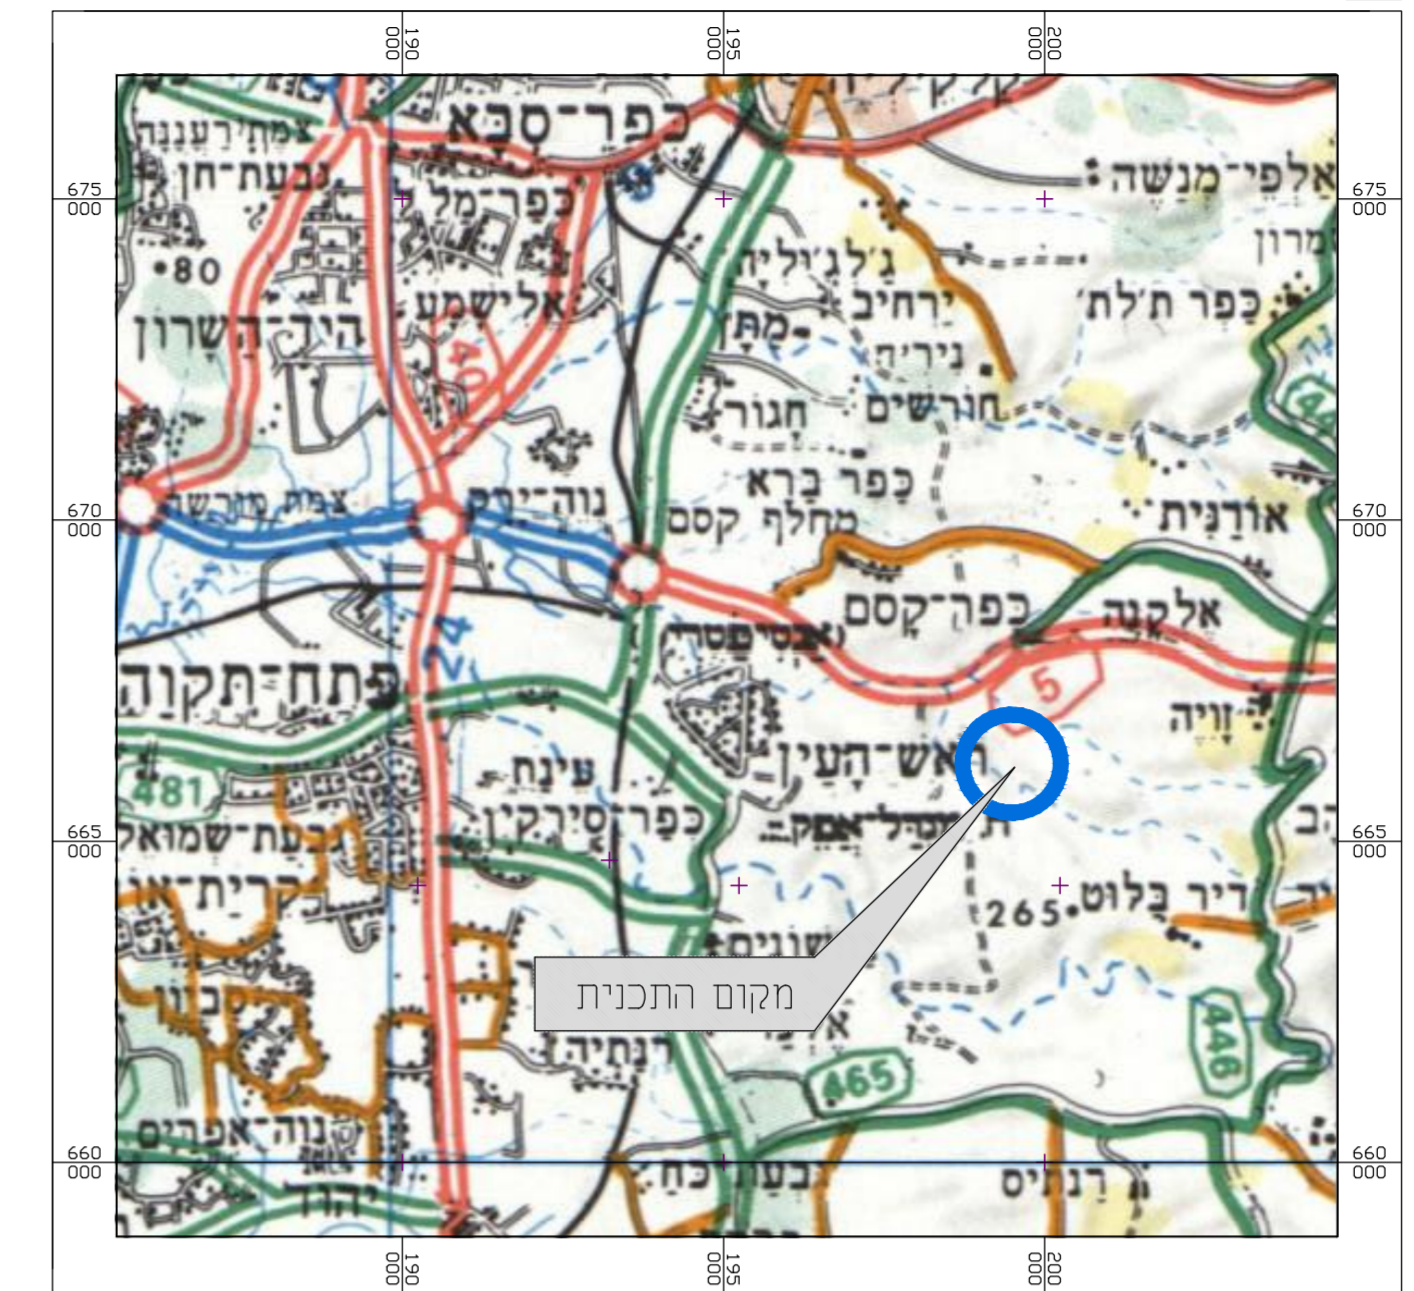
190 000
195 000
200 000
675 000
670 000
665 000
660 000
675 000
670 000
665 000
660 000

כפר־סבא
צמח־רעננה
גבעת־חן
כפר־מל
80
אלישמע
הוד־השרון
40
אלפי־מנשה
מרון
ג'לג'וליה
ירחיב
כפר תלת
מתן
נירית
חגור
חורשים
44
כפר ברא
מחלף קסם
צומת מורשה
נוה־ירק
אורנית
כפר־קסם
אלקנה
אבסיפטרי
פתח־תקוה
24
5
זויה
481
ראש־העין
עינת
כפר־סירקין
גבעת־שמואל
תל־אפק
קרית־אונו
265
דיר בלוט
שונים
446
מקום התכנית
כוכב
רנתיה
465
נוה־אפרים
יהוד
גבעת־כח
רנתים
190 000
195 000
200 000